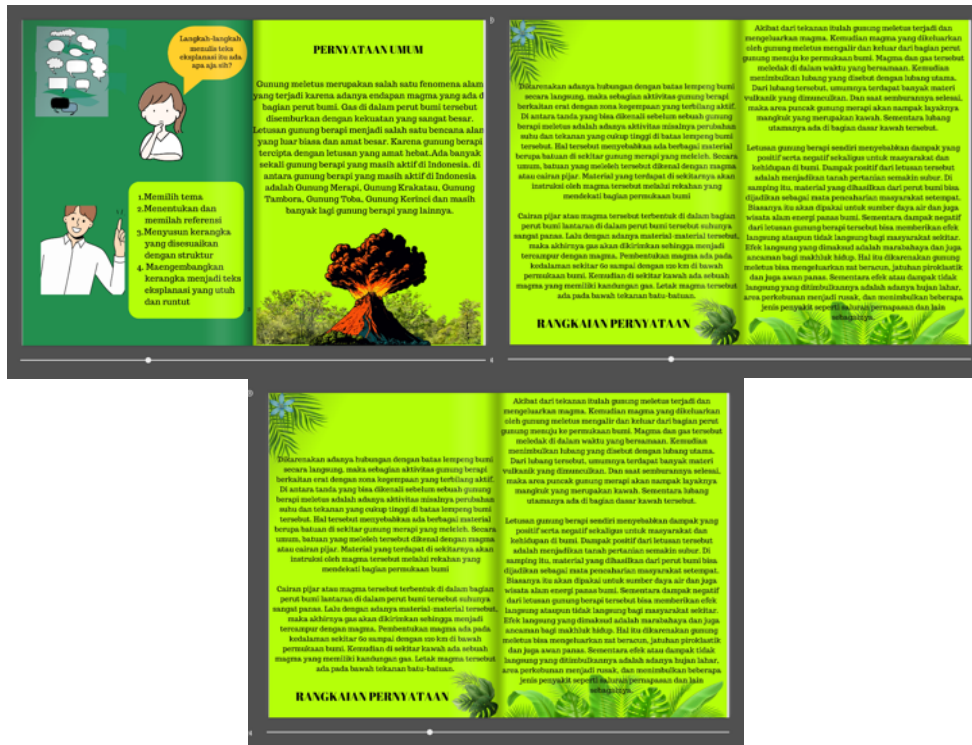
Langkah-langkah menulis teks eksplanasi itu ada apa aja sih?

1.Memilih tema
2.Menentukan dan memilah referensi
3.Menyusun kerangka yang disesuaikan dengan struktur
4.Maengembangkan kerangka menjadi teks eksplanasi yang utuh dan runtut

PERNYATAAN UMUM

Gunung meletus merupakan salah satu fenomena alam yang terjadi karena adanya endapan magma yang ada di bagian perut bumi. Gas di dalam perut bumi tersebut disemburkan dengan kekuatan yang sangat besar. Letusan gunung berapi menjadi salah satu bencana alam yang luar biasa dan amat besar. Karena gunung berapi tercipta dengan letusan yang amat hebat.Ada banyak sekali gunung berapi yang masih aktif di Indonesia. di antara gunung berapi yang masih aktif di Indonesia adalah Gunung Merapi, Gunung Krakatau, Gunung Tambora, Gunung Toba, Gunung Kerinci dan masih banyak lagi gunung berapi yang lainnya.

Dikarenakan adanya hubungan dengan batas lempeng bumi secara langsung, maka sebagian aktivitas gunung berapi berkaitan erat dengan zona kegempaan yang terbilang aktif. Di antara tanda yang bisa dikenali sebelum sebuah gunung berapi meletus adalah adanya aktivitas misalnya perubahan suhu dan tekanan yang cukup tinggi di batas lempeng bumi tersebut. Hal tersebut menyebabkan ada berbagai material berupa batuan di sekitar gunung merapi yang meleleh. Secara umum, batuan yang meleleh tersebut dikenal dengan magma atau cairan pijar. Material yang terdapat di sekitarnya akan instruksi oleh magma tersebut melalui rekahan yang mendekati bagian permukaan bumi

Cairan pijar atau magma tersebut terbentuk di dalam bagian perut bumi lantaran di dalam perut bumi tersebut suhunya sangat panas. Lalu dengan adanya material-material tersebut, maka akhirnya gas akan dikirimkan sehingga menjadi tercampur dengan magma. Pembentukan magma ada pada kedalaman sekitar 60 sampai dengan 100 km di bawah permukaan bumi. Kemudian di sekitar kawah ada sebuah magma yang memiliki kandungan gas. Letak magma tersebut ada pada bawah tekanan batu-batuan.

RANGKAIAN PERNYATAAN

Akibat dari tekanan itulah gunung meletus terjadi dan mengeluarkan magma. Kemudian magma yang dikeluarkan oleh gunung meletus mengalir dan keluar dari bagian perut gunung menuju ke permukaan bumi. Magma dan gas tersebut meledak di dalam waktu yang bersamaan. Kemudian menimbulkan lubang yang disebut dengan lubang utama. Dari lubang tersebut, umumnya terdapat banyak materi vulkanik yang dimuntahkan. Dan saat semburannya selesai, maka area puncak gunung merapi akan nampak layaknya mangkuk yang merupakan kawah. Sementara lubang utamanya ada di bagian dasar kawah tersebut.

Letusan gunung berapi sendiri menyebabkan dampak yang positif serta negatif sekaligus untuk masyarakat dan kehidupan di bumi. Dampak positif dari letusan tersebut adalah menjadikan tanah pertanian semakin subur. Di samping itu, material yang dihasilkan dari perut bumi bisa dijadikan sebagai mata pencaharian masyarakat setempat. Biasanya itu akan dipakai untuk sumber daya air dan juga wisata alam energi panas bumi. Sementara dampak negatif dari letusan gunung berapi tersebut bisa memberikan efek langsung ataupun tidak langsung bagi masyarakat sekitar. Efek langsung yang dimaksud adalah marabahaya dan juga ancaman bagi makhluk hidup. Hal itu dikarenakan gunung meletus bisa mengeluarkan zat beracun, jatuhan piroklastik dan juga awan panas. Sementara efek atau dampak tidak langsung yang ditimbulkannya adalah adanya hujan lahar, area perkebunan menjadi rusak, dan menimbulkan beberapa jenis penyakit seperti saluran pernapasan dan lain sebagainya.

Dikarenakan adanya hubungan dengan batas lempeng bumi secara langsung, maka sebagian aktivitas gunung berapi berkaitan erat dengan zona kegempaan yang terbilang aktif. Di antara tanda yang bisa dikenali sebelum sebuah gunung berapi meletus adalah adanya aktivitas misalnya perubahan suhu dan tekanan yang cukup tinggi di batas lempeng bumi tersebut. Hal tersebut menyebabkan ada berbagai material berupa batuan di sekitar gunung merapi yang meleleh. Secara umum, batuan yang meleleh tersebut dikenal dengan magma atau cairan pijar. Material yang terdapat di sekitarnya akan instruksi oleh magma tersebut melalui rekahan yang mendekati bagian permukaan bumi

Cairan pijar atau magma tersebut terbentuk di dalam bagian perut bumi lantaran di dalam perut bumi tersebut suhunya sangat panas. Lalu dengan adanya material-material tersebut, maka akhirnya gas akan dikirimkan sehingga menjadi tercampur dengan magma. Pembentukan magma ada pada kedalaman sekitar 60 sampai dengan 100 km di bawah permukaan bumi. Kemudian di sekitar kawah ada sebuah magma yang memiliki kandungan gas. Letak magma tersebut ada pada bawah tekanan batu-batuan.

RANGKAIAN PERNYATAAN

Akibat dari tekanan itulah gunung meletus terjadi dan mengeluarkan magma. Kemudian magma yang dikeluarkan oleh gunung meletus mengalir dan keluar dari bagian perut gunung menuju ke permukaan bumi. Magma dan gas tersebut meledak di dalam waktu yang bersamaan. Kemudian menimbulkan lubang yang disebut dengan lubang utama. Dari lubang tersebut, umumnya terdapat banyak materi vulkanik yang dimuntahkan. Dan saat semburannya selesai, maka area puncak gunung merapi akan nampak layaknya mangkuk yang merupakan kawah. Sementara lubang utamanya ada di bagian dasar kawah tersebut.

Letusan gunung berapi sendiri menyebabkan dampak yang positif serta negatif sekaligus untuk masyarakat dan kehidupan di bumi. Dampak positif dari letusan tersebut adalah menjadikan tanah pertanian semakin subur. Di samping itu, material yang dihasilkan dari perut bumi bisa dijadikan sebagai mata pencaharian masyarakat setempat. Biasanya itu akan dipakai untuk sumber daya air dan juga wisata alam energi panas bumi. Sementara dampak negatif dari letusan gunung berapi tersebut bisa memberikan efek langsung ataupun tidak langsung bagi masyarakat sekitar. Efek langsung yang dimaksud adalah marabahaya dan juga ancaman bagi makhluk hidup. Hal itu dikarenakan gunung meletus bisa mengeluarkan zat beracun, jatuhan piroklastik dan juga awan panas. Sementara efek atau dampak tidak langsung yang ditimbulkannya adalah adanya hujan lahar, area perkebunan menjadi rusak, dan menimbulkan beberapa jenis penyakit seperti saluran pernapasan dan lain sebagainya.